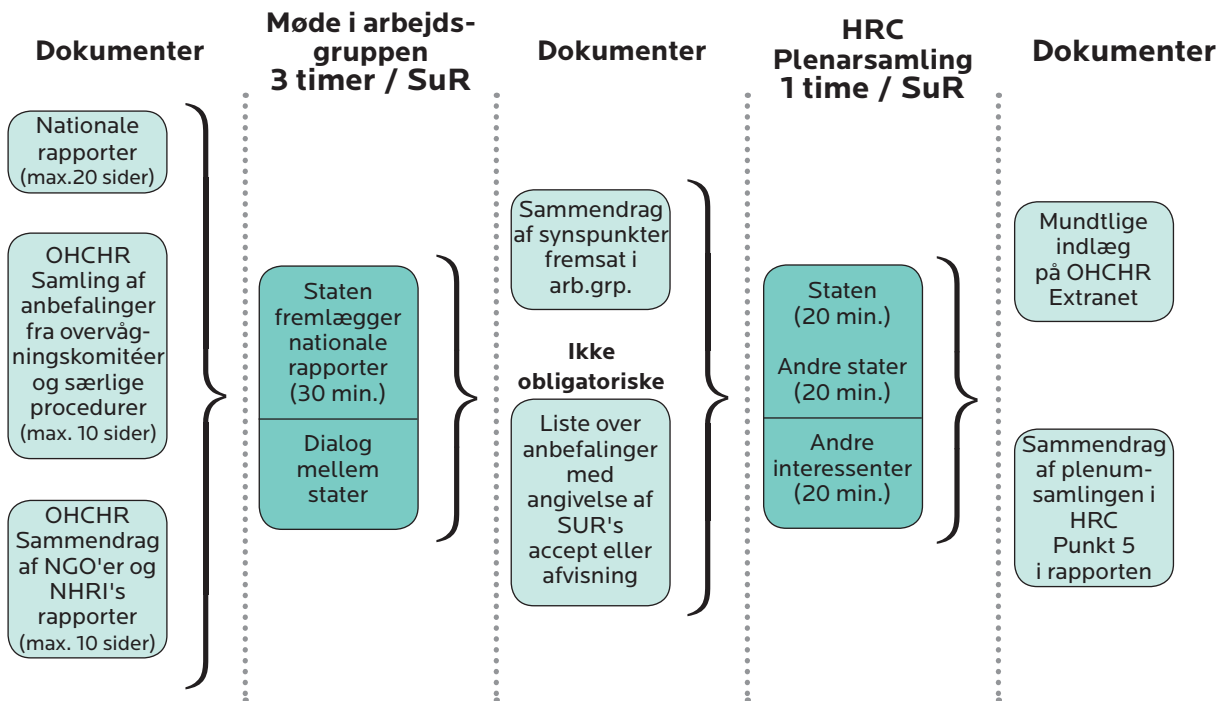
Dokumenter

Nationale rapporter (max.20 sider)

OHCHR Samling af anbefalinger fra overvågningskomitéer og særlige procedurer (max. 10 sider)

OHCHR Sammendrag af NGO'er og NHRI's rapporter (max. 10 sider)

Møde i arbejdsgruppen 3 timer / SuR

Staten fremlægger nationale rapporter (30 min.)

Dialog mellem stater

Dokumenter

Sammendrag af synspunkter fremsat i arb.grp.

Ikke obligatoriske

Liste over anbefalinger med angivelse af SUR's accept eller afvisning

HRC Plenarsamling 1 time / SuR

Staten (20 min.)

Andre stater (20 min.)

Andre interessenter (20 min.)

Dokumenter

Mundtlige indlæg på OHCHR Extranet

Sammendrag af plenumsamlingen i HRC Punkt 5 i rapporten